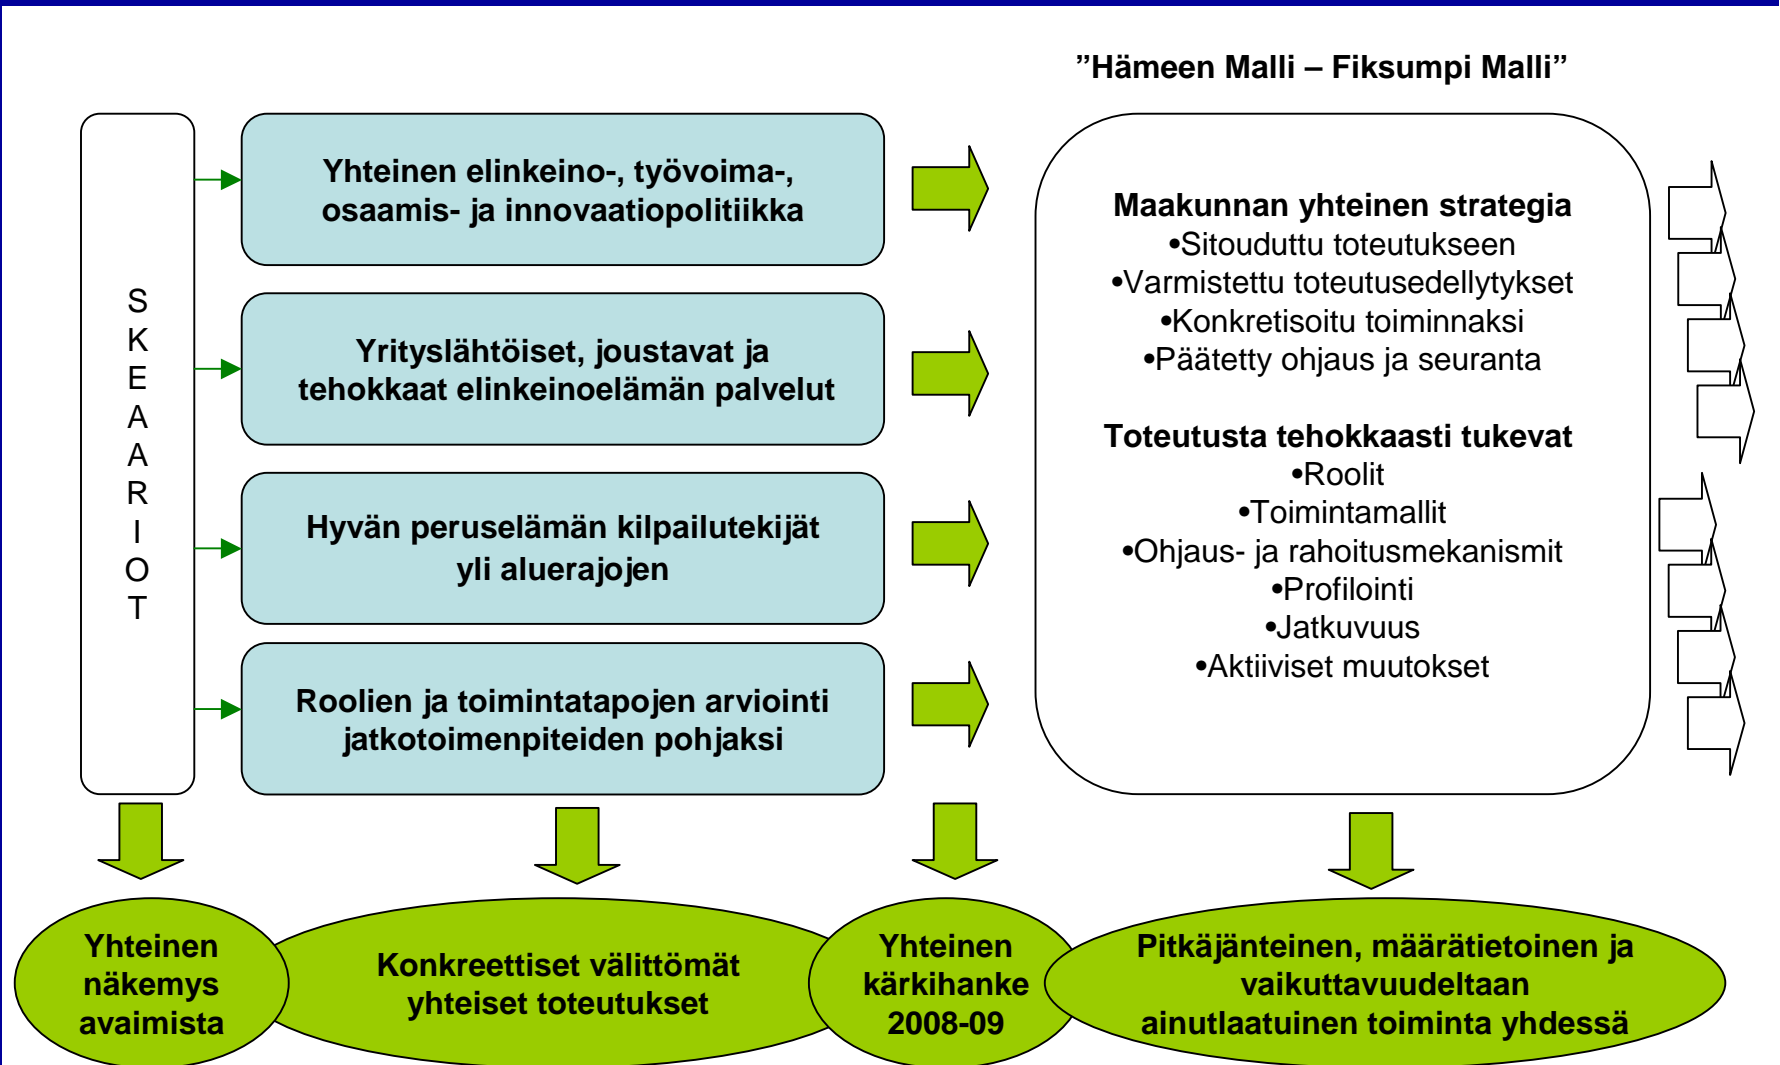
”Hämeen Malli – Fiksumpi Malli”

S
K
E
A
A
R
I
O
T

Yhteinen elinkeino-, työvoima-, osaamis- ja innovaatiopolitiikka

Yrityslähtöiset, joustavat ja tehokkaat elinkeinoelämän palvelut

Hyvän peruselämän kilpailutekijät yli aluerajojen

Roolien ja toimintatapojen arviointi jatkotoimenpiteiden pohjaksi

Maakunnan yhteinen strategia
•Sitouduttu toteutukseen
•Varmistettu toteutusedellytykset
•Konkretisoitu toiminnaksi
•Päätetty ohjaus ja seuranta

Toteutusta tehokkaasti tukevat
•Roolit
•Toimintamallit
•Ohjaus- ja rahoitusmekanismit
•Profilointi
•Jatkuvuus
•Aktiiviset muutokset

Yhteinen näkemys avaimista

Konkreettiset välittömät yhteiset toteutukset

Yhteinen kärkihanke 2008-09

Pitkäjänteinen, määrätietoinen ja vaikuttavuudeltaan ainutlaatuinen toiminta yhdessä